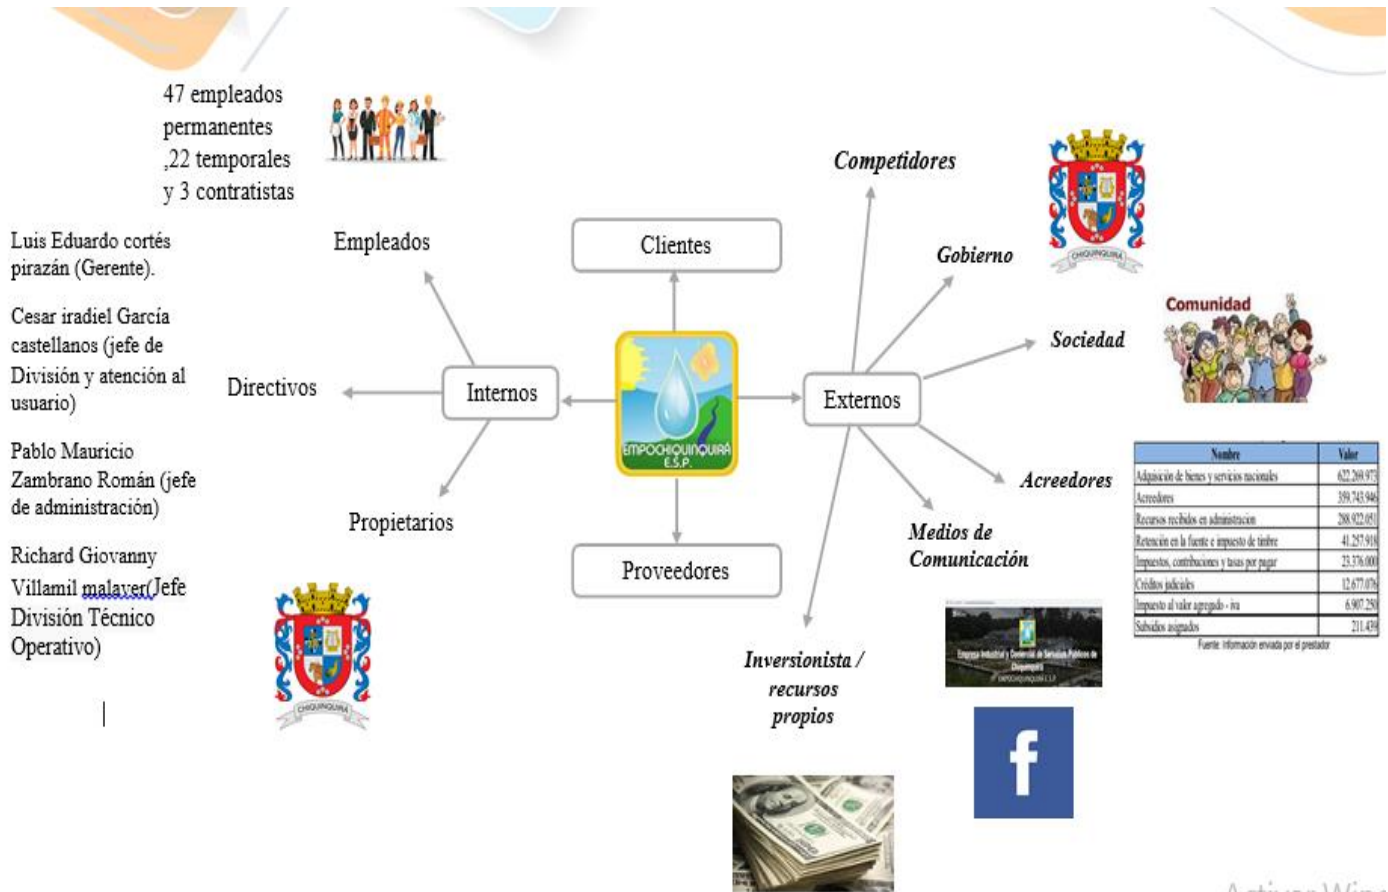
47 empleados permanentes ,22 temporales y 3 contratistas

Luis Eduardo cortés pirazán (Gerente).

Cesar iradiel García castellanos (jefe de División y atención al usuario)

Pablo Mauricio Zambrano Román (jefe de administración)

Richard Giovanny Villamil malaver(Jefe División Técnico Operativo)

Empleados

Directivos

Internos

Propietarios

Clientes

EMPOCHIQUINQUIRA E.S.P.

Proveedores

Externos

Competidores

Gobierno

CHIQUINQUIRA

Sociedad

Comunidad

Acreedores

| Nombre | Valor |
|---|---|
| Adquisición de bienes y servicios nacionales | 622.269.973 |
| Acreedores | 359.743.946 |
| Recursos recibidos en administración | 288.922.051 |
| Retención en la fuente e impuesto de timbre | 41.257.918 |
| Impuestos, contribuciones y tasas por pagar | 23.376.000 |
| Créditos judiciales | 12.677.076 |
| Impuesto al valor agregado - iva | 6.907.258 |
| Subsidios asignados | 211.439 |

Fuente: Información enviada por el prestador

Medios de Comunicación

Empresa Industrial y Comercial de Servicios Públicos de Chiquinquirá EMPOCHIQUINQUIRA E.S.P.

Inversionista / recursos propios

f

CHIQUINQUIRA

Activar Win